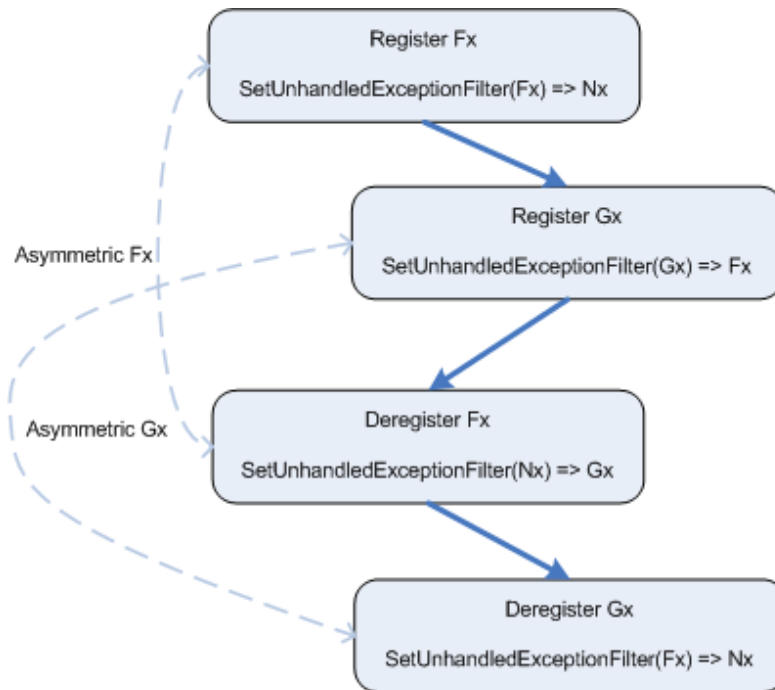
Register Fx

SetUnhandledExceptionFilter(Fx) => Nx

Register Gx

SetUnhandledExceptionFilter(Gx) => Fx

Asymmetric Fx

Deregister Fx

SetUnhandledExceptionFilter(Nx) => Gx

Asymmetric Gx

Deregister Gx

SetUnhandledExceptionFilter(Fx) => Nx